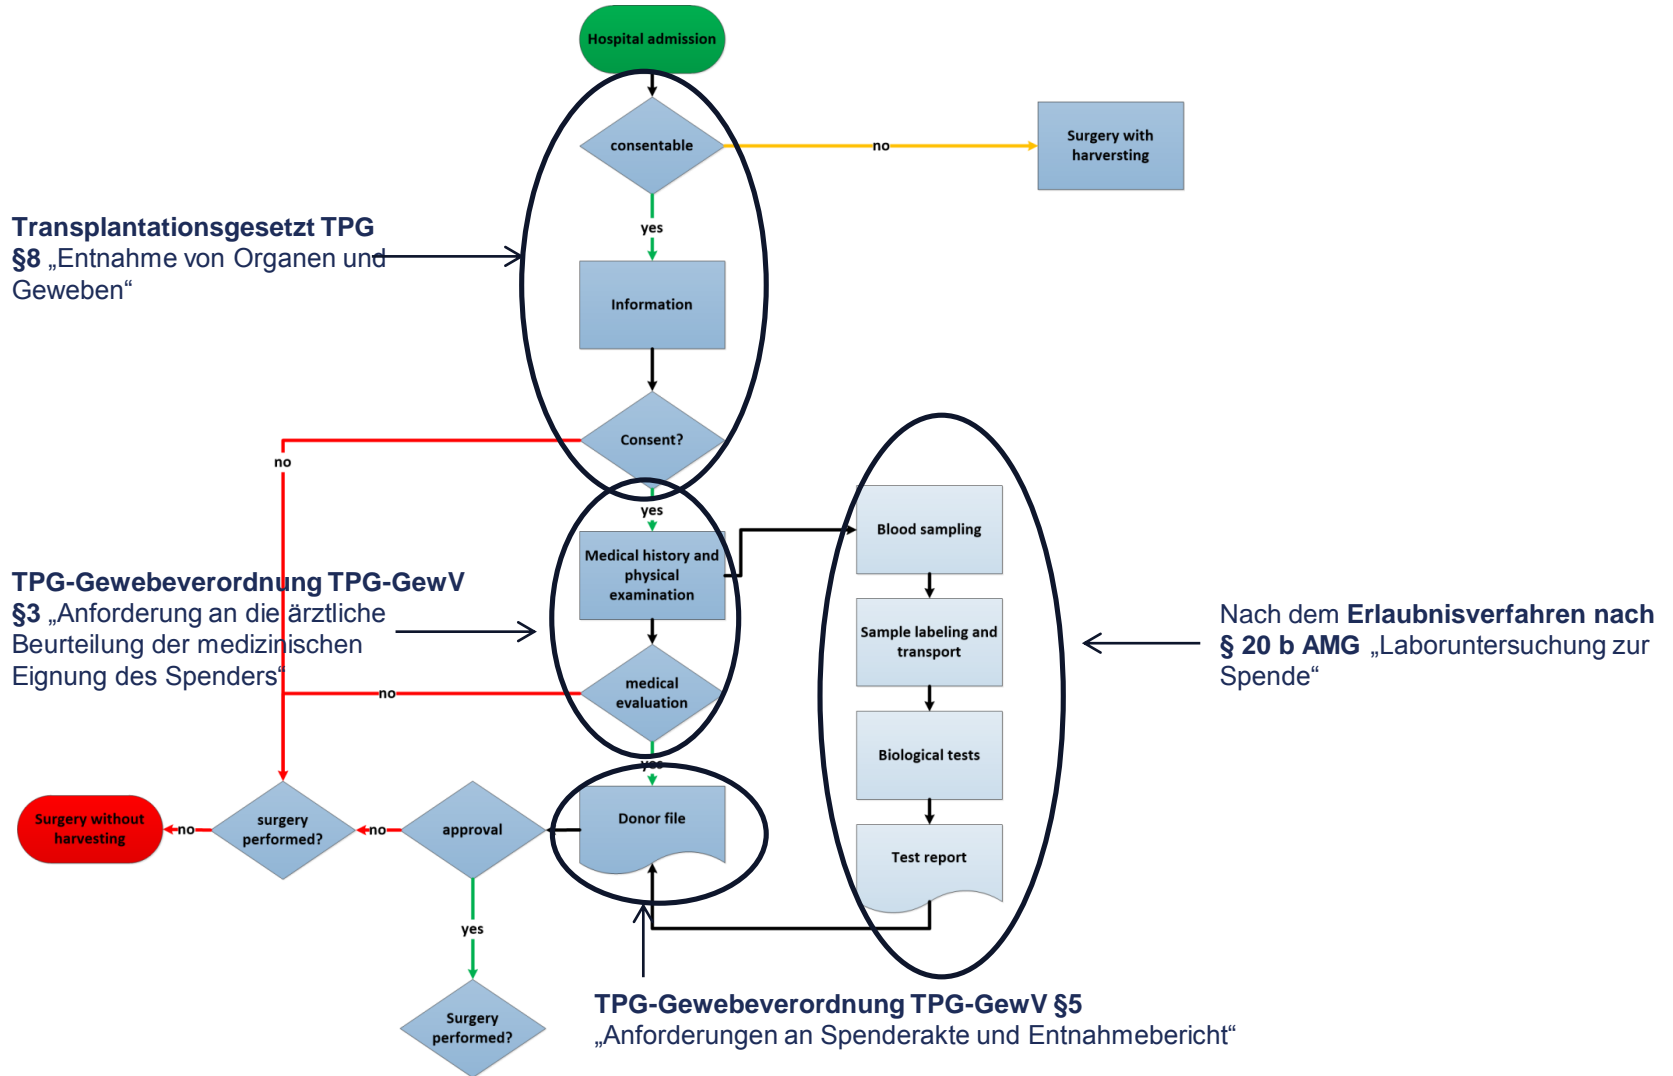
Hospital admission

consentable

no

Surgery with harversting

yes

Transplantationsgesetzt TPG
§8 „Entnahme von Organen und Geweben“

Information

Consent?

no

yes

Medical history and physical examination

Blood sampling

TPG-Gewebeverordnung TPG-GewV
§3 „Anforderung an die ärztliche Beurteilung der medizinischen Eignung des Spenders“

Sample labeling and transport

Nach dem Erlaubnisverfahren nach § 20 b AMG „Laboruntersuchung zur Spende“

no

medical evaluation

Biological tests

yes

Surgery without harvesting

no

surgery performed?

no

approval

Donor file

Test report

yes

Surgery performed?

TPG-Gewebeverordnung TPG-GewV §5
„Anforderungen an Spenderakte und Entnahmebericht“